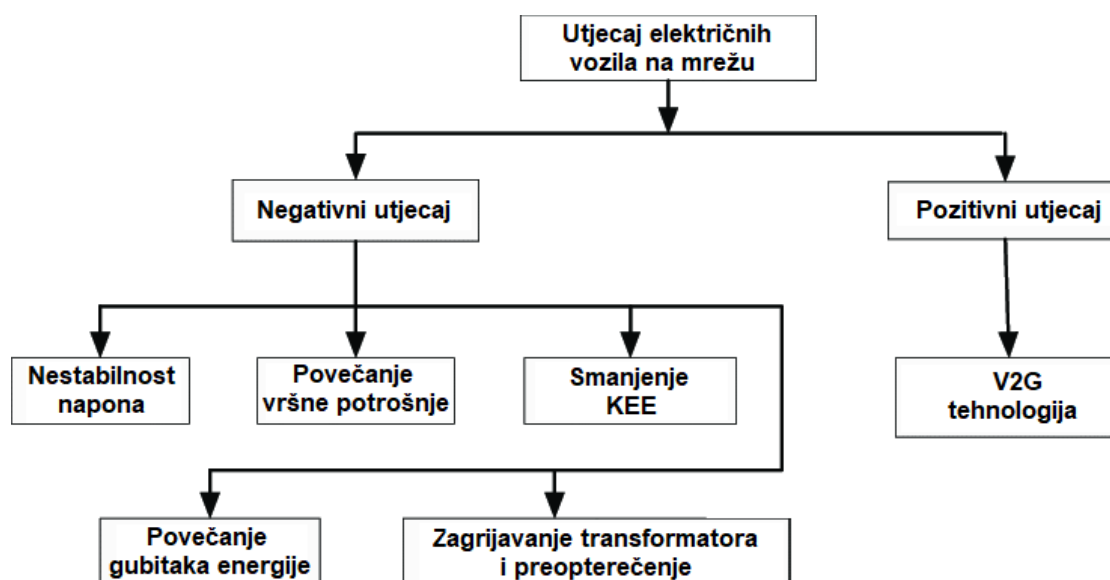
Utjecaj električnih vozila na mrežu

Negativni utjecaj

Pozitivni utjecaj

Nestabilnost napona

Povečanje vršne potrošnje

Smanjenje KEE

V2G tehnologija

Povečanje gubitaka energije

Zagrijavanje transformatora i preopterečenje